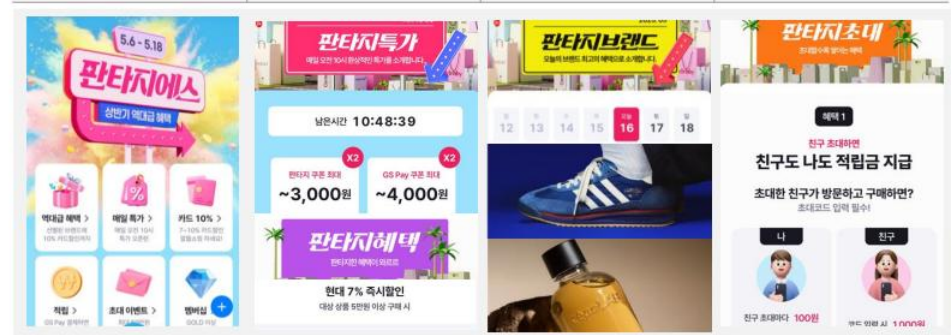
5.6 - 5.18
판타지에스
상반기 역대급 혜택

역대급 혜택 >
매일 특가 >
카드 10% >
적립 >
초대 이벤트 >
멤버십

판타지특가
매일 오전 10시 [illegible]

남은시간 10:48:39

X2
판타지 쿠폰 최대
~3,000원

X2
GS Pay 쿠폰 최대
~4,000원

판타지혜택

현대 7% 즉시할인
대상 상품 5만원 이상 구매 시

판타지브랜드
오늘의 브랜드 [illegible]

12 13 14 15 16 17 18

판타지초대

혜택 1
친구 초대하면
친구도 나도 적립금 지급
초대한 친구가 방문하고 구매하면?
초대코드 입력 필수!

나
친구
친구 초대하다 100원
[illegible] 1,000원